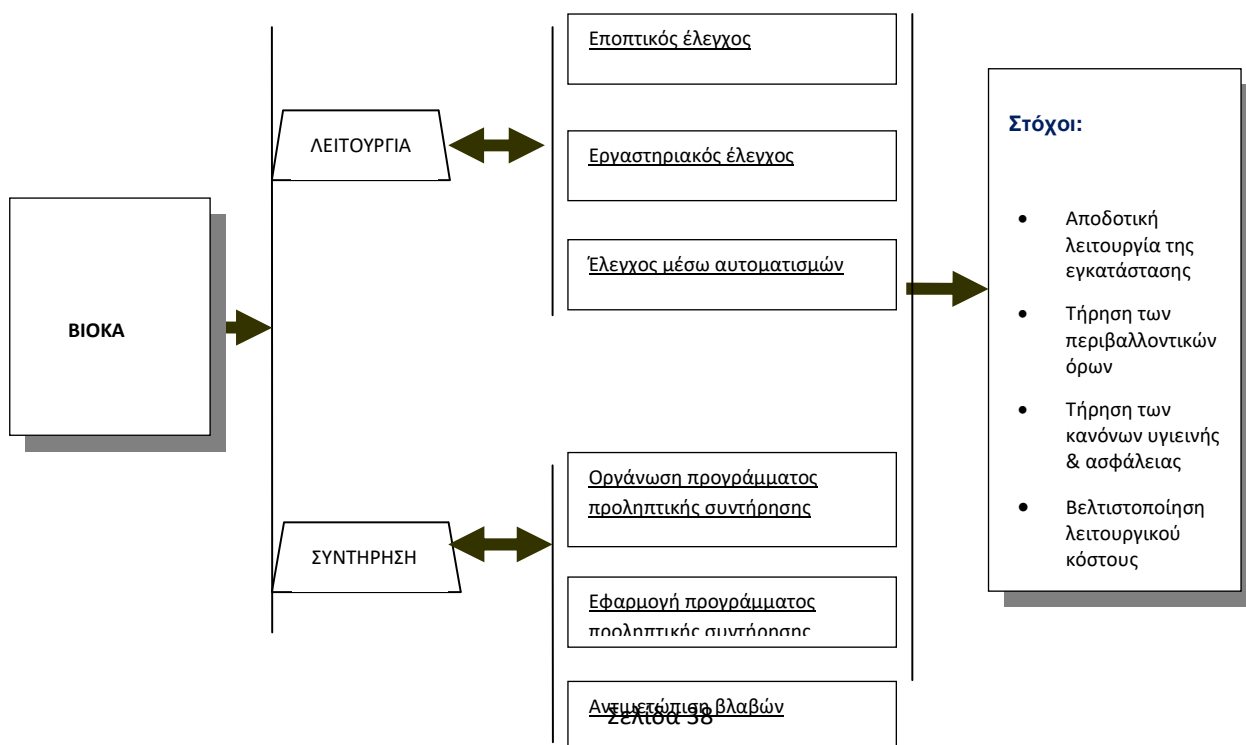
ΒΙΟΚΑ

ΛΕΙΤΟΥΡΓΙΑ

ΣΥΝΤΗΡΗΣΗ

Εποπτικός έλεγχος

Εργαστηριακός έλεγχος

Έλεγχος μέσω αυτοματισμών

Οργάνωση προγράμματος προληπτικής συντήρησης

Εφαρμογή προγράμματος προληπτικής συντήρησης

Αντιμετώπιση βλαβών

Στόχοι:

- Αποδοτική λειτουργία της εγκατάστασης
- Τήρηση των περιβαλλοντικών όρων
- Τήρηση των κανόνων υγιεινής & ασφάλειας
- Βελτιστοποίηση λειτουργικού κόστους

Σελίδα 38